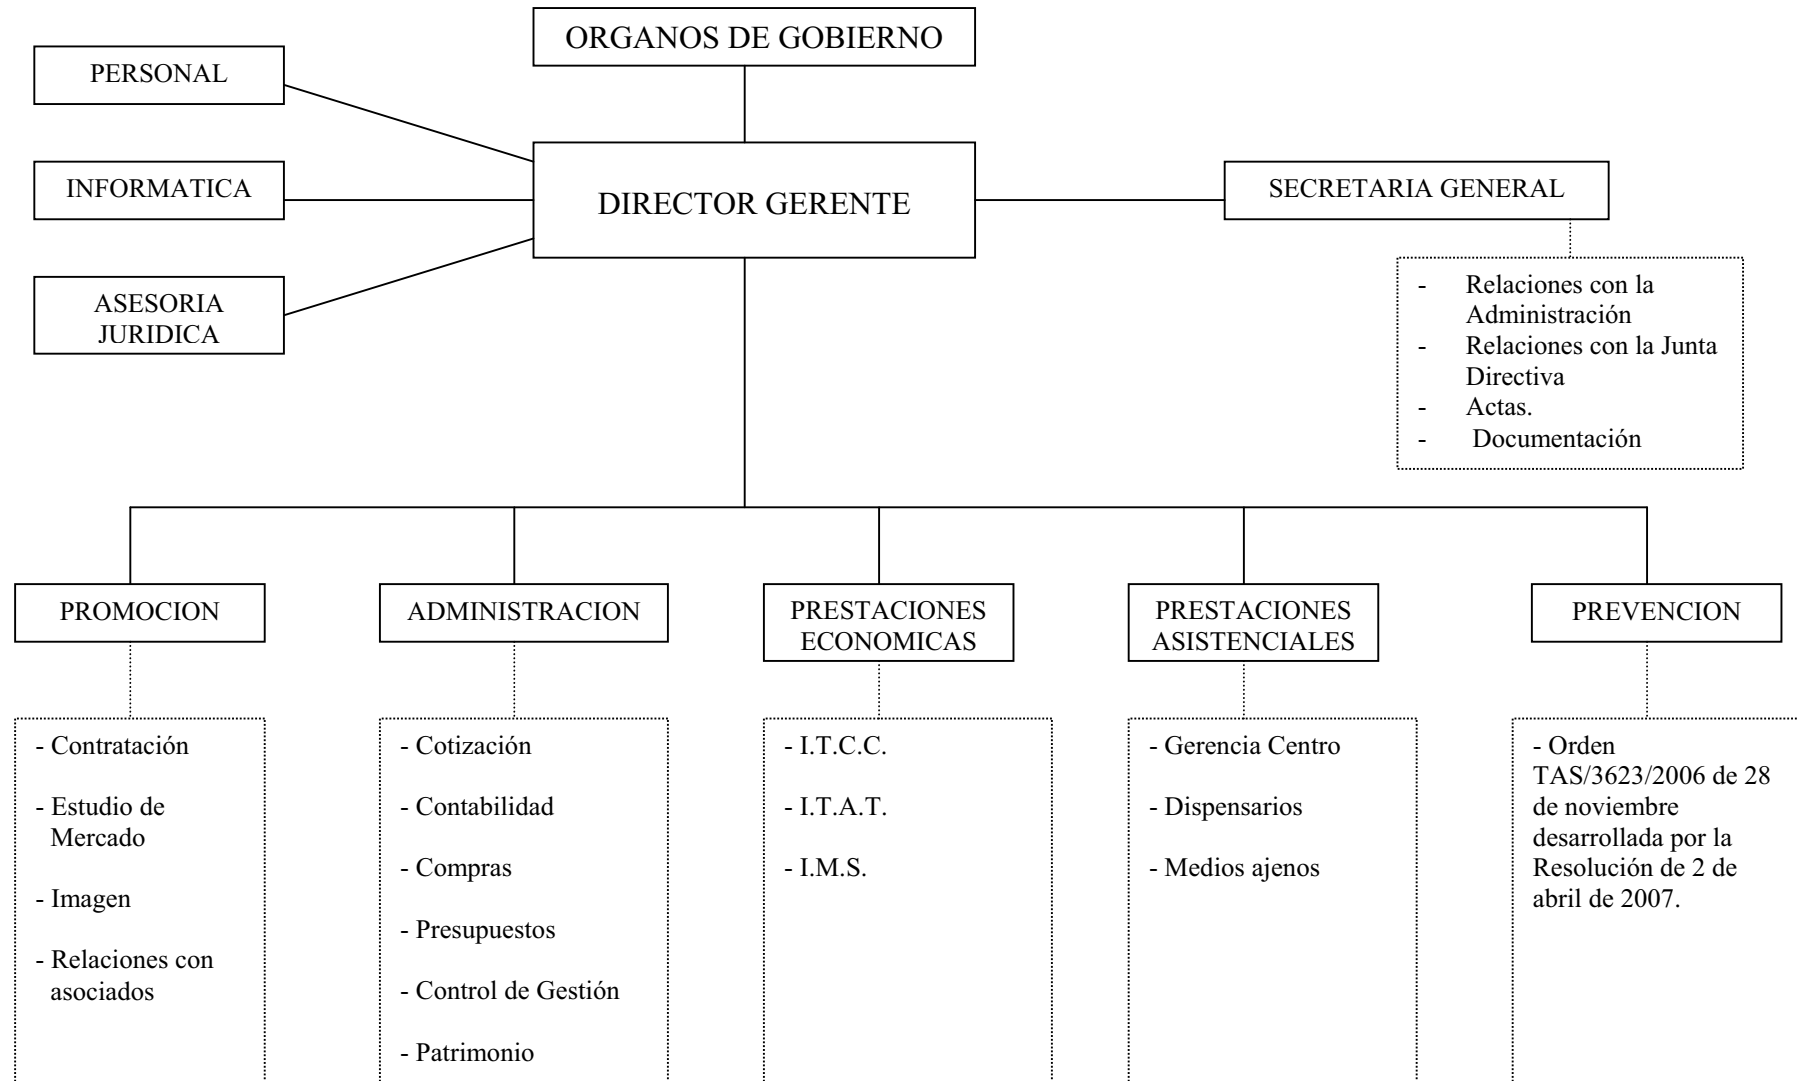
ORGANOS DE GOBIERNO

PERSONAL

INFORMATICA

ASESORIA JURIDICA

DIRECTOR GERENTE

SECRETARIA GENERAL

- Relaciones con la Administración
- Relaciones con la Junta Directiva
- Actas.
- Documentación

PROMOCION

- Contratación
- Estudio de Mercado
- Imagen
- Relaciones con asociados

ADMINISTRACION

- Cotización
- Contabilidad
- Compras
- Presupuestos
- Control de Gestión
- Patrimonio

PRESTACIONES ECONOMICAS

- I.T.C.C.
- I.T.A.T.
- I.M.S.

PRESTACIONES ASISTENCIALES

- Gerencia Centro
- Dispensarios
- Medios ajenos

PREVENCION

- Orden TAS/3623/2006 de 28 de noviembre desarrollada por la Resolución de 2 de abril de 2007.